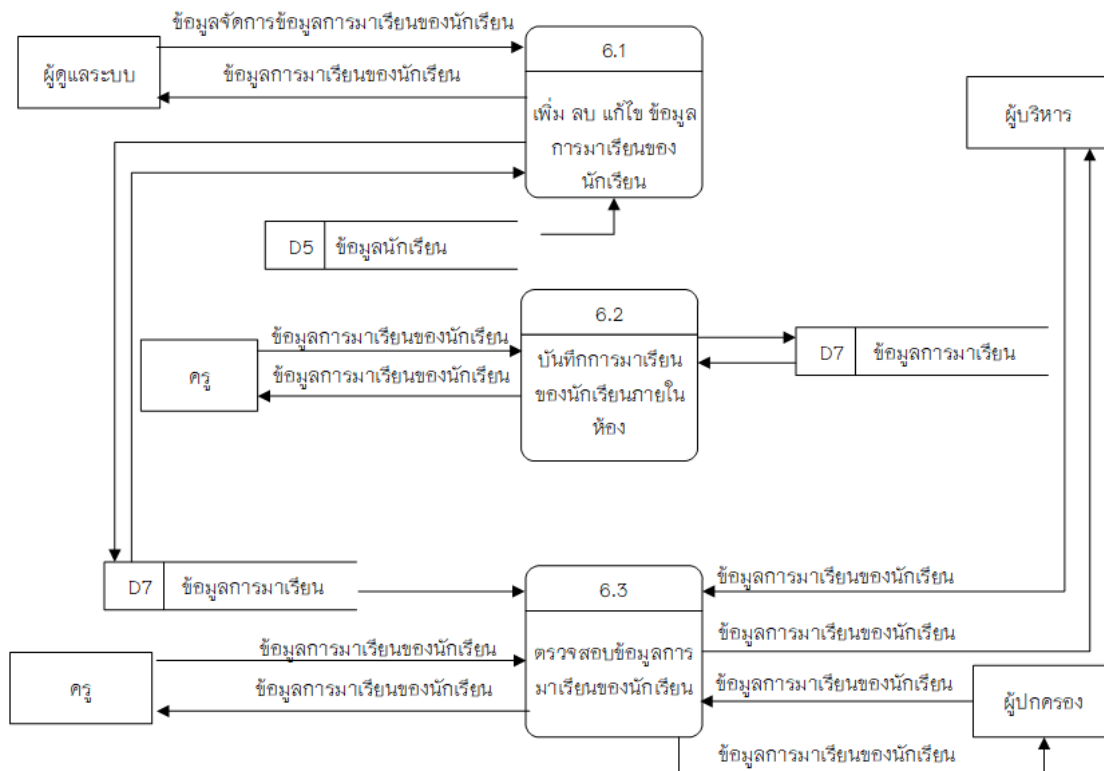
ข้อมูลจัดการข้อมูลการมาเรียนของนักเรียน

ผู้ดูแลระบบ

ข้อมูลการมาเรียนของนักเรียน

6.1

เพิ่ม ลบ แก้ไข ข้อมูลการมาเรียนของนักเรียน

ผู้บริหาร

D5 ข้อมูลนักเรียน

6.2

ข้อมูลการมาเรียนของนักเรียน

ครู

ข้อมูลการมาเรียนของนักเรียน

บันทึกการมาเรียนของนักเรียนภายในห้อง

D7 ข้อมูลการมาเรียน

D7 ข้อมูลการมาเรียน

ข้อมูลการมาเรียนของนักเรียน

6.3

ข้อมูลการมาเรียนของนักเรียน

ข้อมูลการมาเรียนของนักเรียน

ครู

ข้อมูลการมาเรียนของนักเรียน

ตรวจสอบข้อมูลการมาเรียนของนักเรียน

ข้อมูลการมาเรียนของนักเรียน

ผู้ปกครอง

ข้อมูลการมาเรียนของนักเรียน